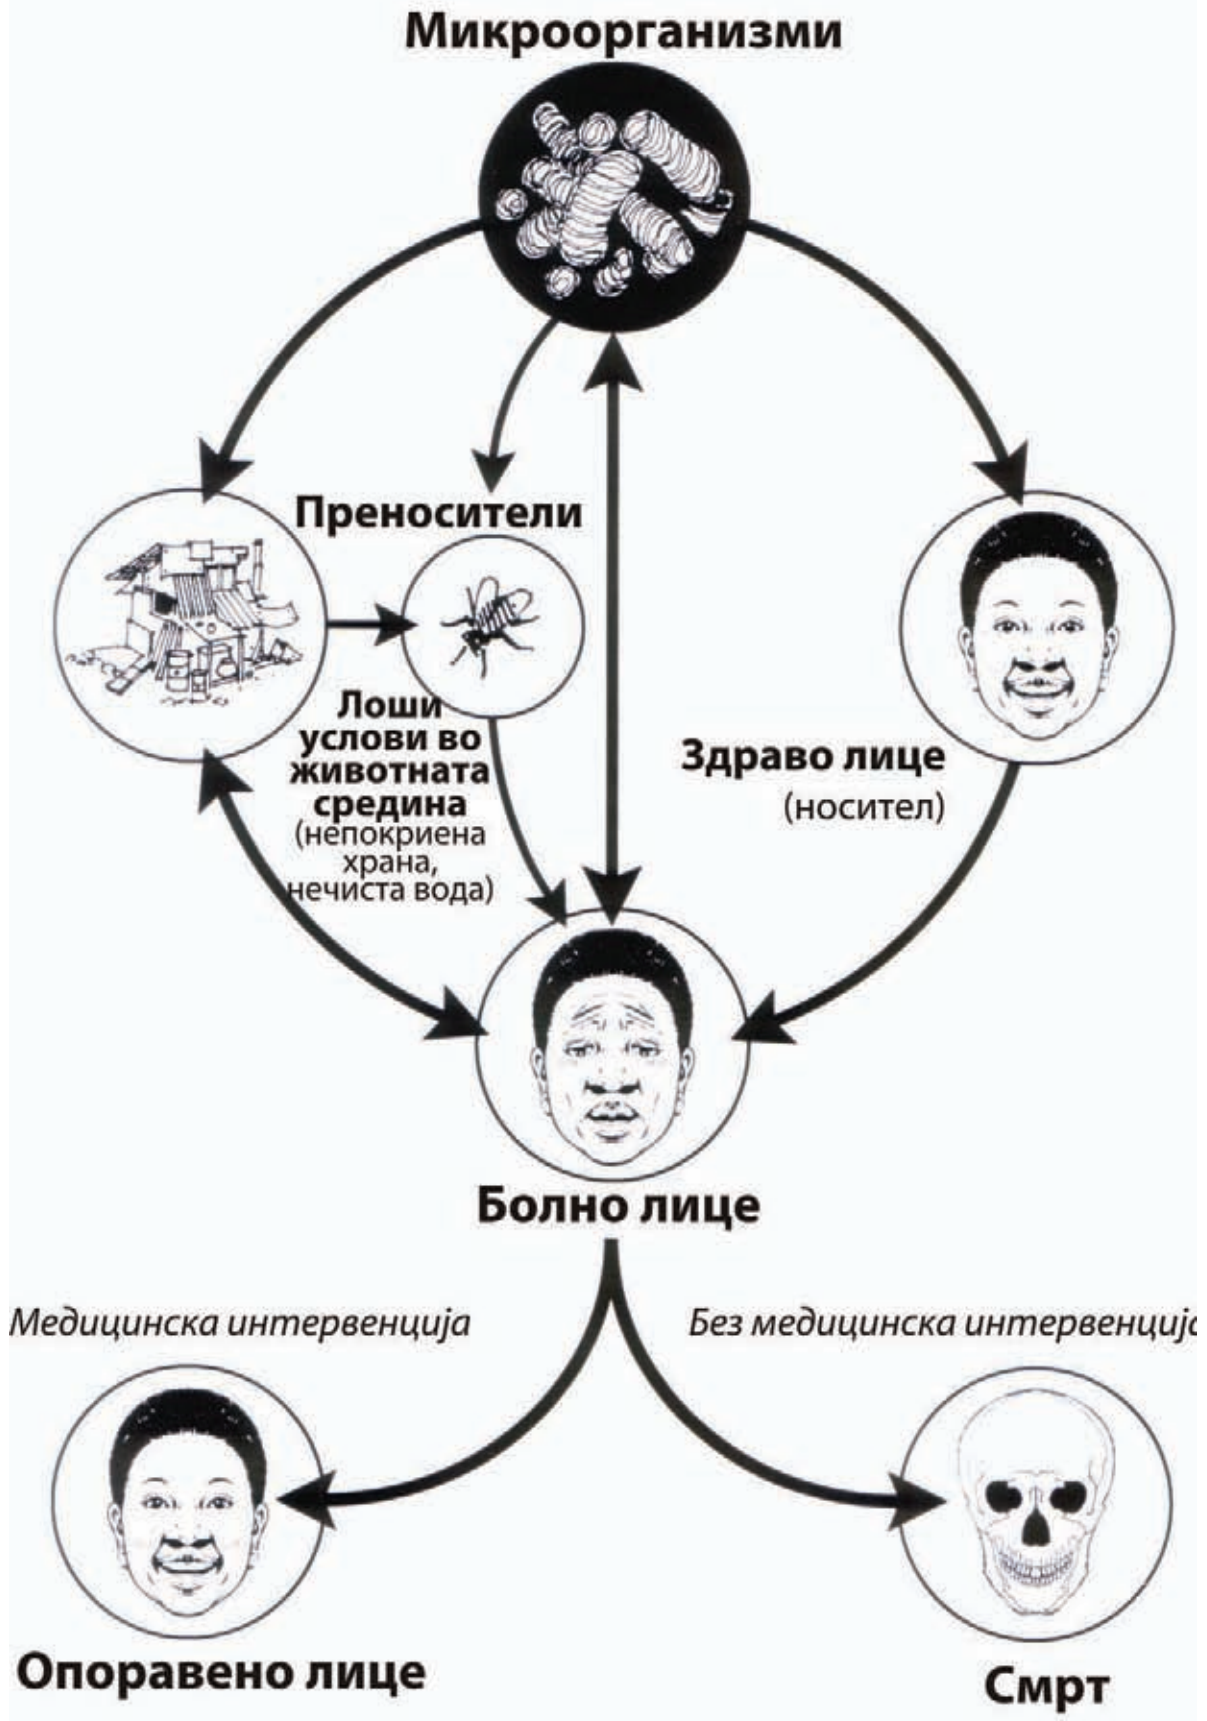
Микроорганизми

Преносители

Лоши услови во животната средина (непокриена храна, нечиста вода)

Здраво лице (носител)

Болно лице

Медицинска интервенција

Без медицинска интервенциј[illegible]

Опоравено лице

Смрт